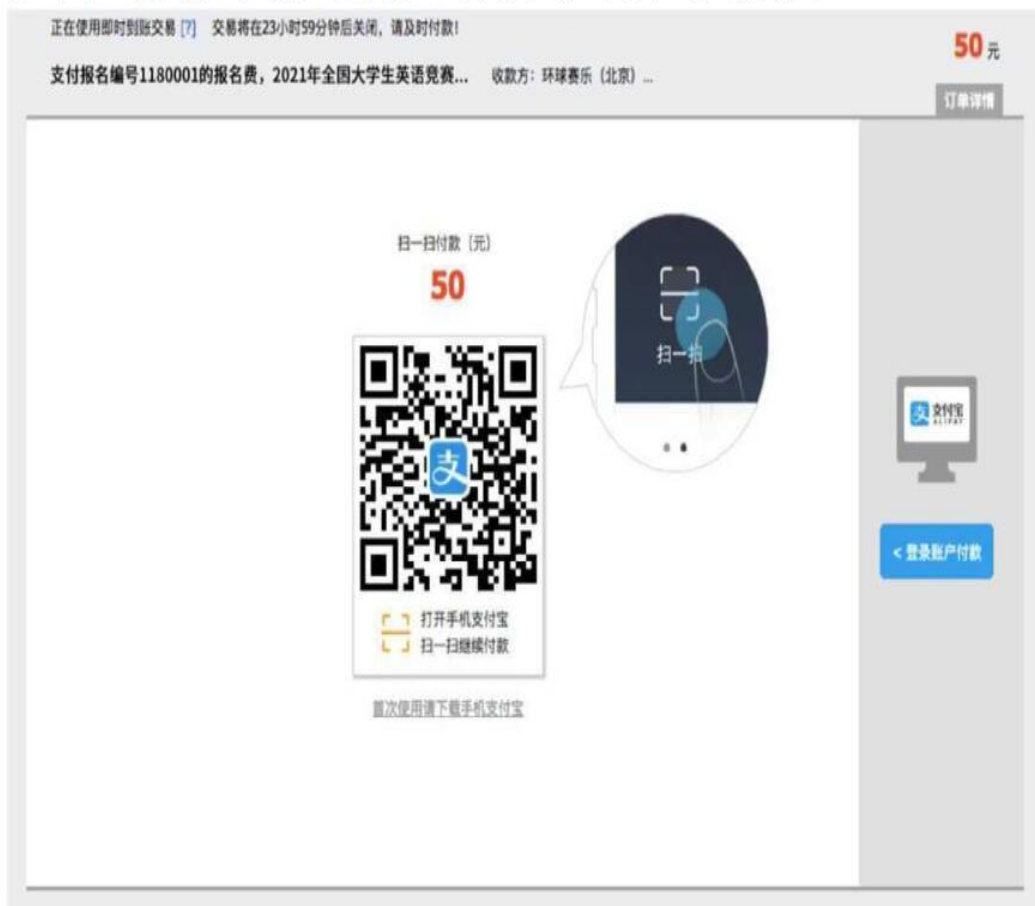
正在使用即时到账交易 [?] 交易将在23小时59分钟后关闭，请及时付款！

50 元

支付报名编号1180001的报名费，2021年全国大学生英语竞赛... 收款方：环球赛乐（北京）...

订单详情

扫一扫付款（元）

50

扫一扫

支

打开手机支付宝
扫一扫继续付款

首次使用请下载手机支付宝

支付宝 ALIPAY

< 登录账户付款